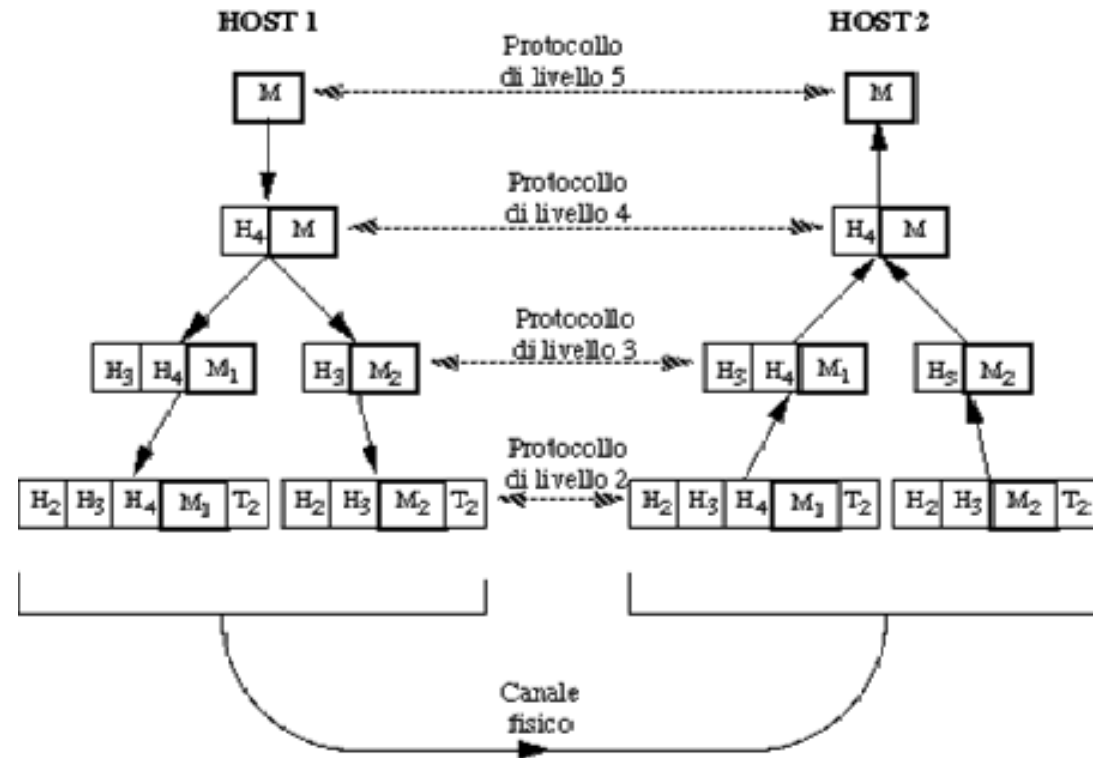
HOST 1

HOST 2

Protocollo di livello 5

M

M

Protocollo di livello 4

$H_4$ M

$H_4$ M

Protocollo di livello 3

$H_3$ $H_4$ $M_1$

$H_3$ $M_2$

$H_3$ $H_4$ $M_1$

$H_3$ $M_2$

Protocollo di livello 2

$H_2$ $H_3$ $H_4$ $M_1$ $T_2$

$H_2$ $H_3$ $M_2$ $T_2$

$H_2$ $H_3$ $H_4$ $M_1$ $T_2$

$H_2$ $H_3$ $M_2$ $T_2$

Canale fisico